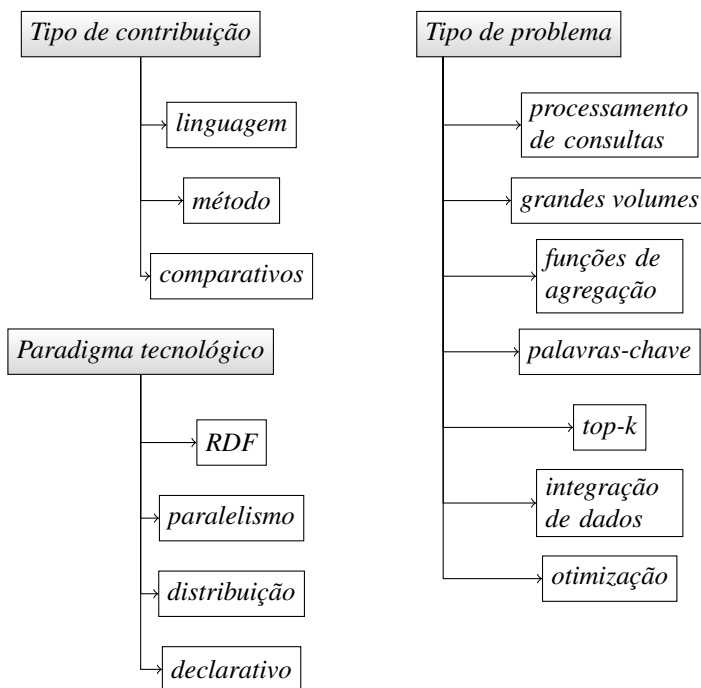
Tipo de contribuição

linguagem

método

comparativos

Paradigma tecnológico

RDF

paralelismo

distribuição

declarativo

Tipo de problema

processamento de consultas

grandes volumes

funções de agregação

palavras-chave

top-k

integração de dados

otimização